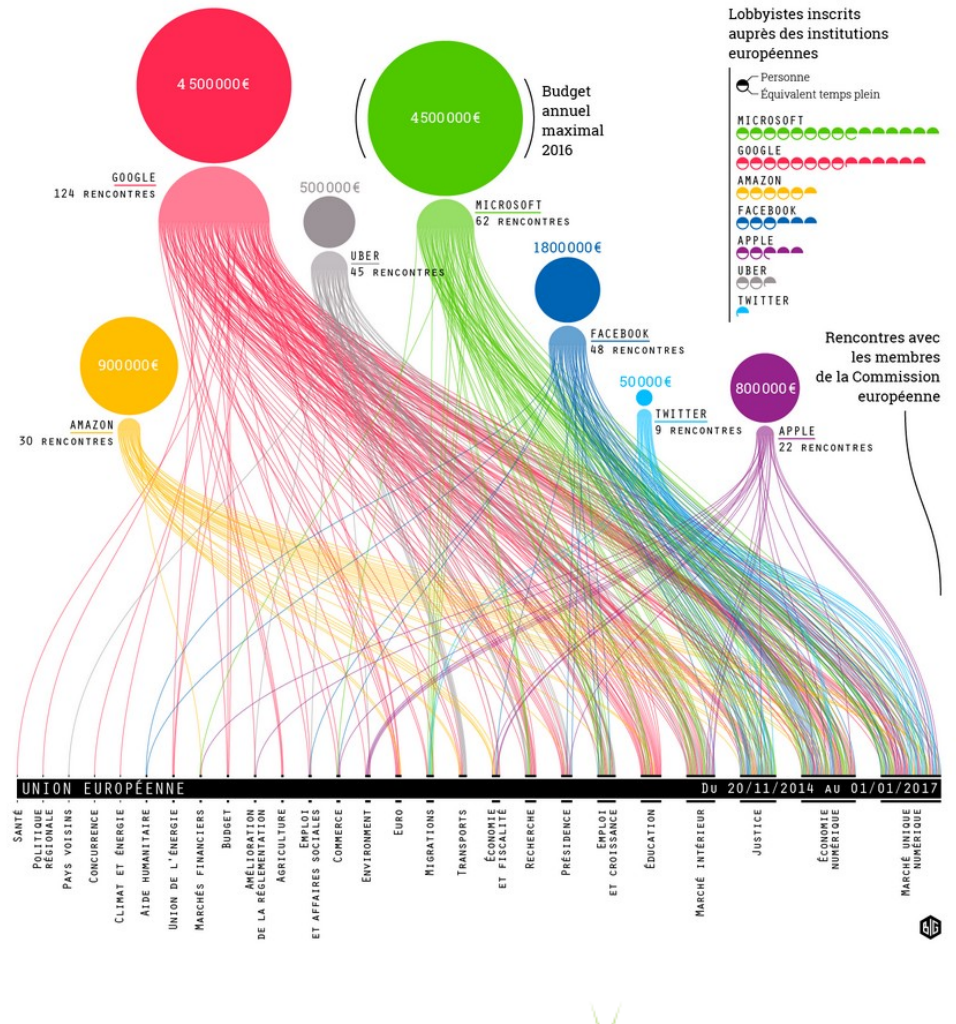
Lobbyistes inscrits auprès des institutions européennes

Personne
Équivalent temps plein

MICROSOFT
GOOGLE
AMAZON
FACEBOOK
APPLE
UBER
TWITTER

Budget annuel maximal 2016

4 500 000€
GOOGLE
124 RENCONTRES

500 000€
UBER
45 RENCONTRES

4 500 000€
MICROSOFT
62 RENCONTRES

1 800 000€
FACEBOOK
48 RENCONTRES

900 000€
AMAZON
30 RENCONTRES

50 000€
TWITTER
9 RENCONTRES

800 000€
APPLE
22 RENCONTRES

Rencontres avec les membres de la Commission européenne

UNION EUROPÉENNE
DU 20/11/2014 AU 01/01/2017

SANTÉ
POLITIQUE RÉGIONALE
PAYS VOISINS
CONCURRENCE
CLIMAT ET ÉNERGIE
AIDE HUMANITAIRE
UNION DE L'ÉNERGIE
MARCHÉS FINANCIERS
BUDGET
AMÉLIORATION DE LA RÉGLEMENTATION
AGRICULTURE
EMPLOI ET AFFAIRES SOCIALES
COMMERCE
ENVIRONMENT
EURO
MIGRATIONS
TRANSPORTS
ÉCONOMIE ET FISCALITÉ
RECHERCHE
PRÉSIDENCE
EMPLOI ET CROISSANCE
ÉDUCATION
MARCHÉ INTÉRIEUR
JUSTICE
ÉCONOMIE NUMÉRIQUE
MARCHÉ UNIQUE NUMÉRIQUE